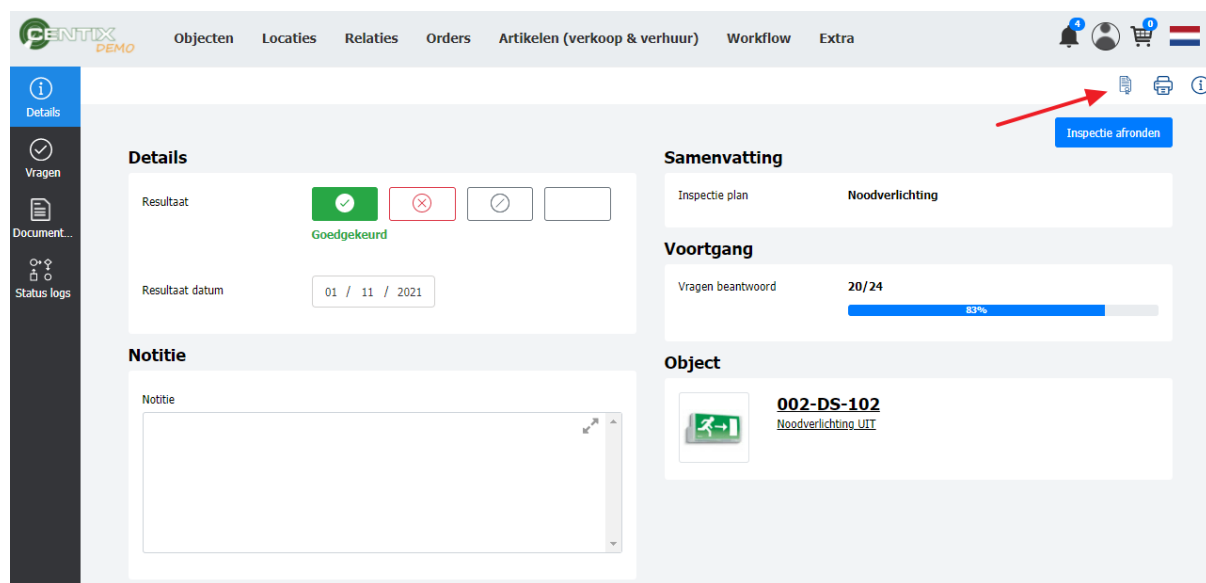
CENTIX DEMO

Objecten Locaties Relaties Orders Artikelen (verkoop & verhuur) Workflow Extra

4 0

Details

Vragen

Document...

Status logs

Inspectie afronden

Details

Resultaat

Goedgekeurd

Resultaat datum 01 / 11 / 2021

Notitie

Notitie

Samenvatting

Inspectie plan Noodverlichting

Voortgang

Vragen beantwoord 20/24

83%

Object

002-DS-102

Noodverlichting UIT